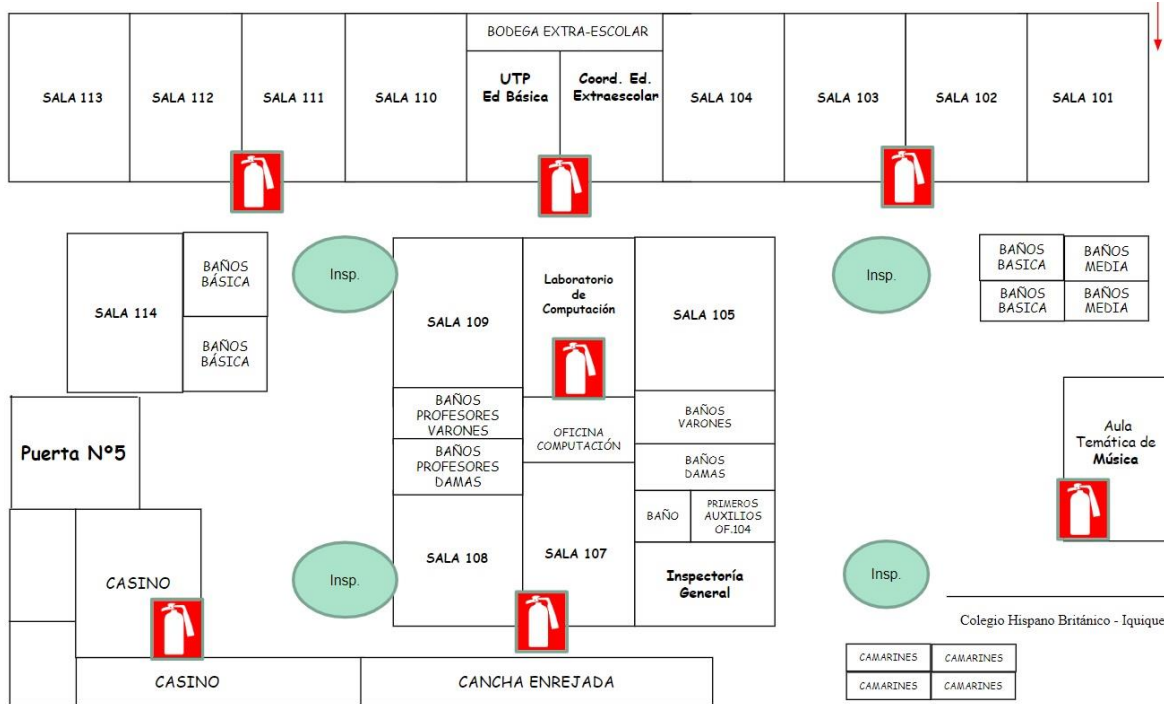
BODEGA EXTRA-ESCOLAR

SALA 113

SALA 112

SALA 111

SALA 110

UTP Ed Básica

Coord. Ed. Extraescolar

SALA 104

SALA 103

SALA 102

SALA 101

SALA 114

BAÑOS BÁSICA

BAÑOS BÁSICA

Insp.

SALA 109

Laboratorio de Computación

SALA 105

Insp.

| BAÑOS BASICA | BAÑOS MEDIA |
|---|---|
| BAÑOS BASICA | BAÑOS MEDIA |

BAÑOS PROFESORES VARONES

OFICINA COMPUTACIÓN

BAÑOS VARONES

BAÑOS PROFESORES DAMAS

BAÑOS DAMAS

Puerta Nº5

Aula Temática de Música

BAÑO

PRIMEROS AUXILIOS OF.104

CASINO

Insp.

SALA 108

SALA 107

Inspectoría General

Insp.

Colegio Hispano Británico - Iquique

CASINO

CANCHA ENREJADA

| CAMARINES | CAMARINES |
|---|---|
| CAMARINES | CAMARINES |